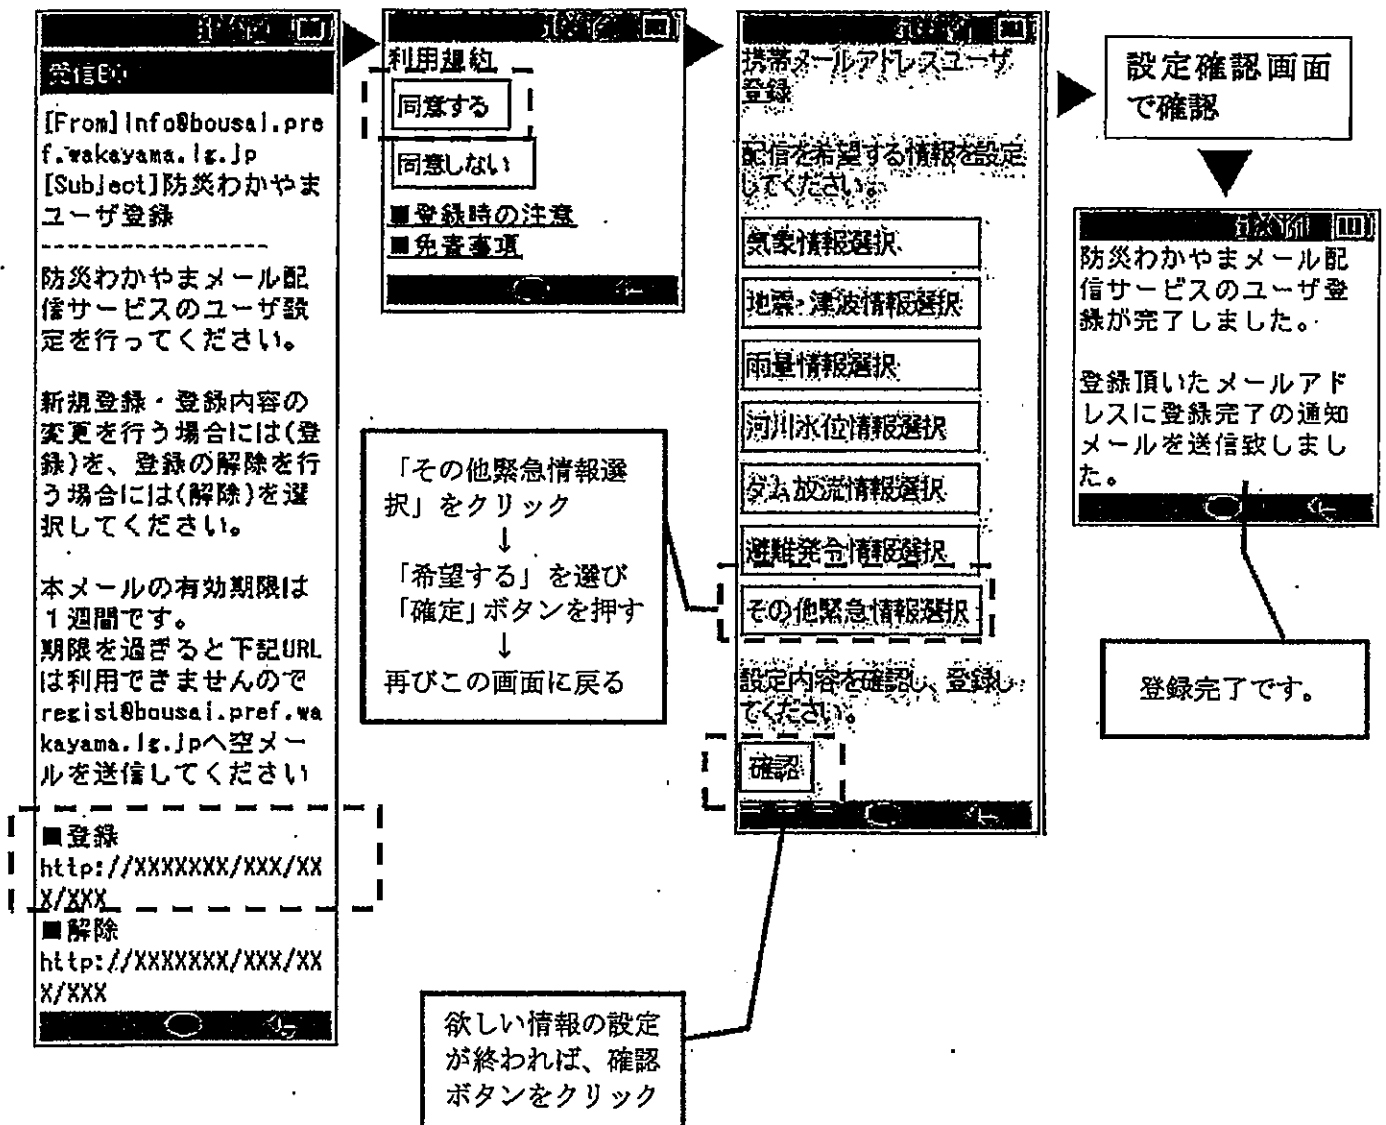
受信BOX

[From]info@bousai.pref.wakayama.lg.jp
[Subject]防災わかやまユーザ登録

防災わかやまメール配信サービスのユーザ設定を行ってください。

新規登録・登録内容の変更を行う場合には(登録)を、登録の解除を行う場合には(解除)を選択してください。

本メールの有効期限は1週間です。
期限を過ぎると下記URLは利用できませんのでregist@bousai.pref.wakayama.lg.jpへ空メールを送信してください

■登録
http://XXXXXXX/XXX/XXX/XXX
■解除
http://XXXXXXX/XXX/XXX/XXX

利用規約
同意する
同意しない
■登録時の注意
■免責事項

携帯メールアドレスユーザ登録

配信を希望する情報を設定してください。

気象情報選択
地震・津波情報選択
雨量情報選択
河川水位情報選択
ダム放流情報選択
避難発令情報選択
その他緊急情報選択

設定内容を確認し、登録してください。

確認

「その他緊急情報選択」をクリック
↓
「希望する」を選び「確定」ボタンを押す
↓
再びこの画面に戻る

欲しい情報の設定が終われば、確認ボタンをクリック

設定確認画面で確認

防災わかやまメール配信サービスのユーザ登録が完了しました。

登録頂いたメールアドレスに登録完了の通知メールを送信致しました。

登録完了です。